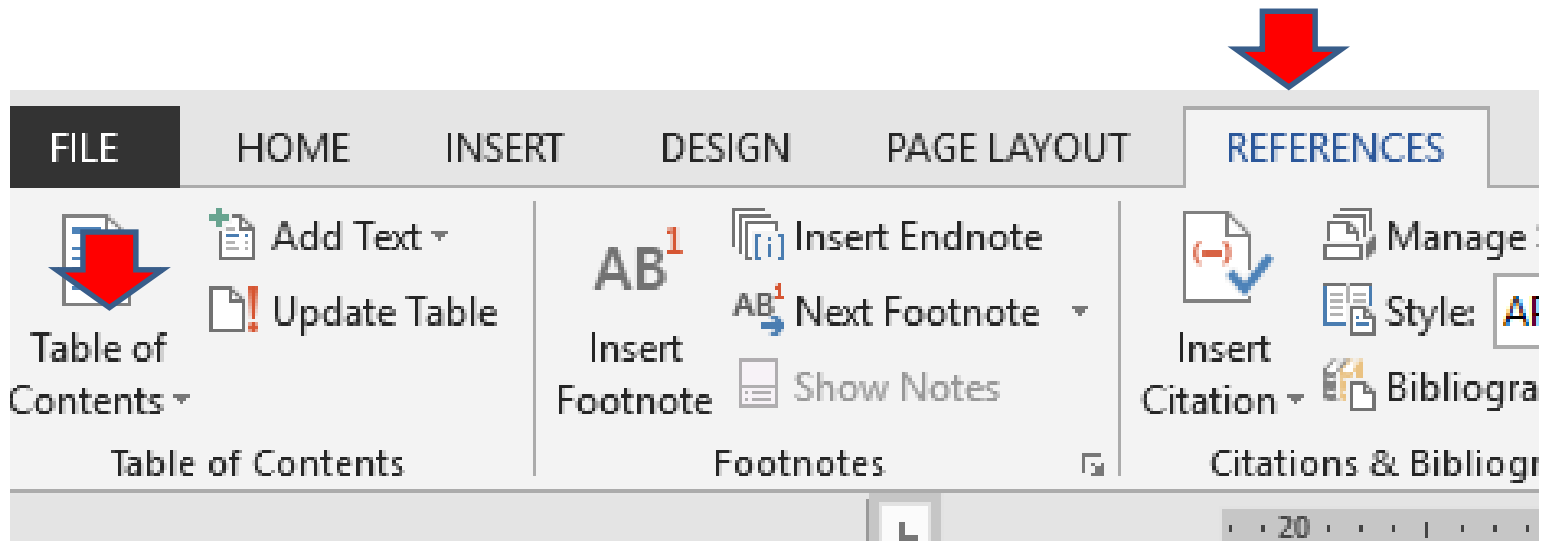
FILE HOME INSERT DESIGN PAGE LAYOUT REFERENCES

Table of Contents

Add Text

Update Table

Table of Contents

$AB^1$

Insert Footnote

Insert Endnote

$AB^1$ Next Footnote

Show Notes

Footnotes

Insert Citation

Manage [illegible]

Style: A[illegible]

Bibliogra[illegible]

Citations & Bibliogr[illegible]

20